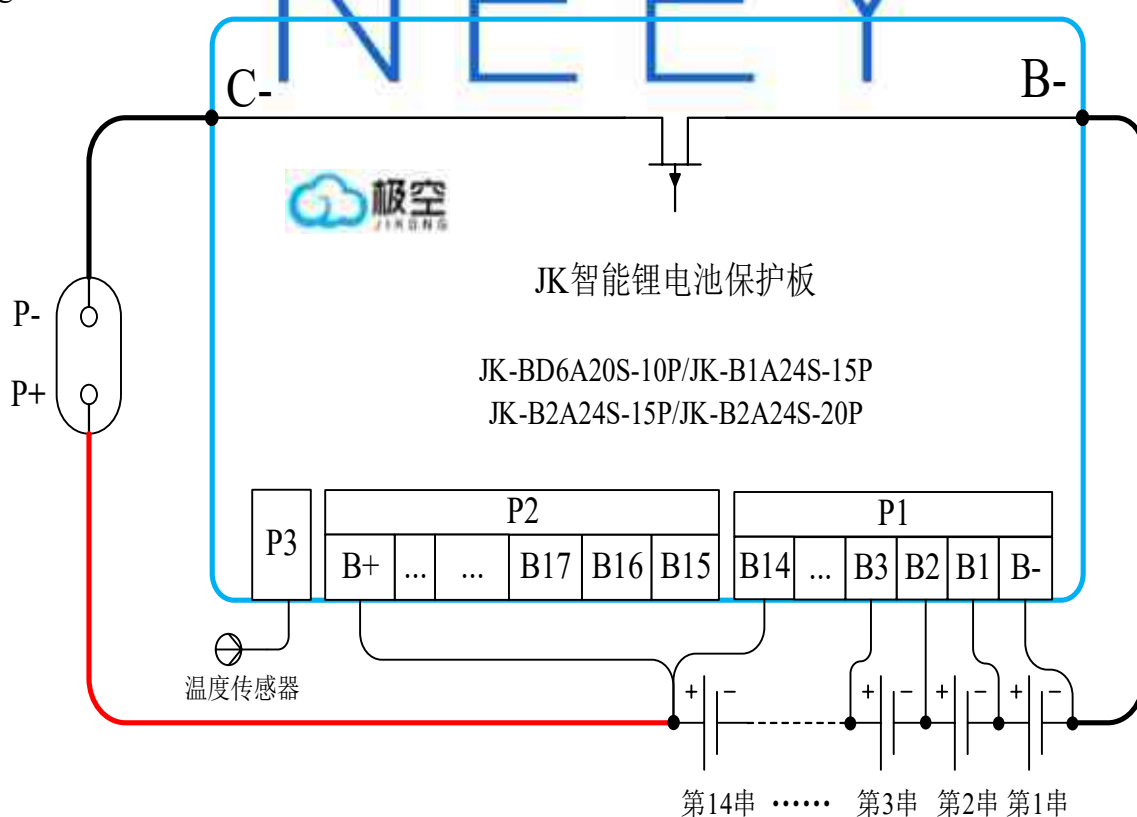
NEEY

C-

B-

极空
JIKONG

JK智能锂电池保护板

JK-BD6A20S-10P/JK-B1A24S-15P
JK-B2A24S-15P/JK-B2A24S-20P

P-

P+

P3

| P2 | | | | | |
|---|---|---|---|---|---|
| B+ | ... | ... | B17 | B16 | B15 |

| P1 | | | | | |
|---|---|---|---|---|---|
| B14 | ... | B3 | B2 | B1 | B- |

温度传感器

+ − + − + − + −

第14串 ······ 第3串 第2串 第1串